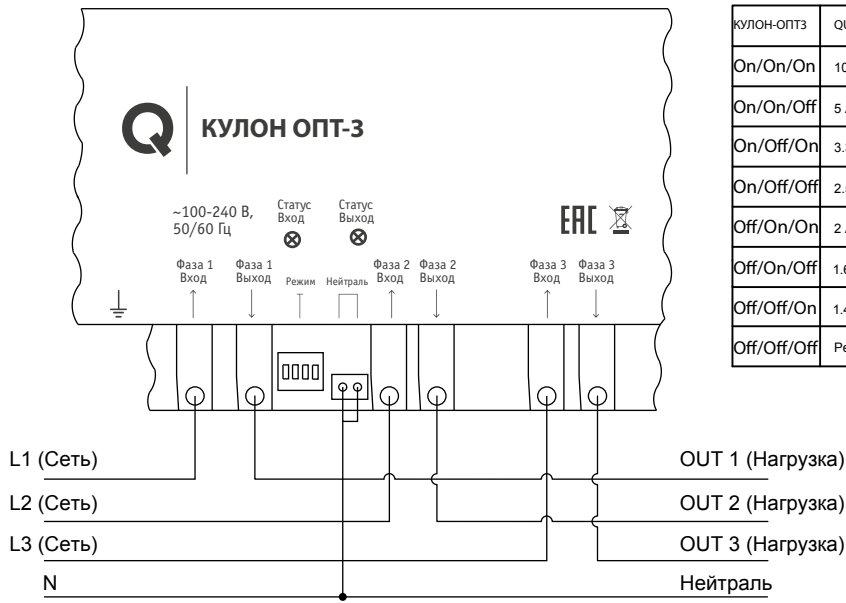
КУЛОН ОПТ-3

~100-240 В, 50/60 Гц

Статус Вход

Статус Выход

Фаза 1 Вход

Фаза 1 Выход

Режим

Нейтраль

Фаза 2 Вход

Фаза 2 Выход

Фаза 3 Вход

Фаза 3 Выход

EAC

0000

| КУЛОН-ОПТ3 | QU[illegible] |
|---|---|
| On/On/On | 10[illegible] |
| On/On/Off | 5 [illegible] |
| On/Off/On | 3.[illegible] |
| On/Off/Off | 2.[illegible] |
| Off/On/On | 2 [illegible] |
| Off/On/Off | 1.6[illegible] |
| Off/Off/On | 1.4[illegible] |
| Off/Off/Off | Ре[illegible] |

L1 (Сеть)

L2 (Сеть)

L3 (Сеть)

N

OUT 1 (Нагрузка)

OUT 2 (Нагрузка)

OUT 3 (Нагрузка)

Нейтраль